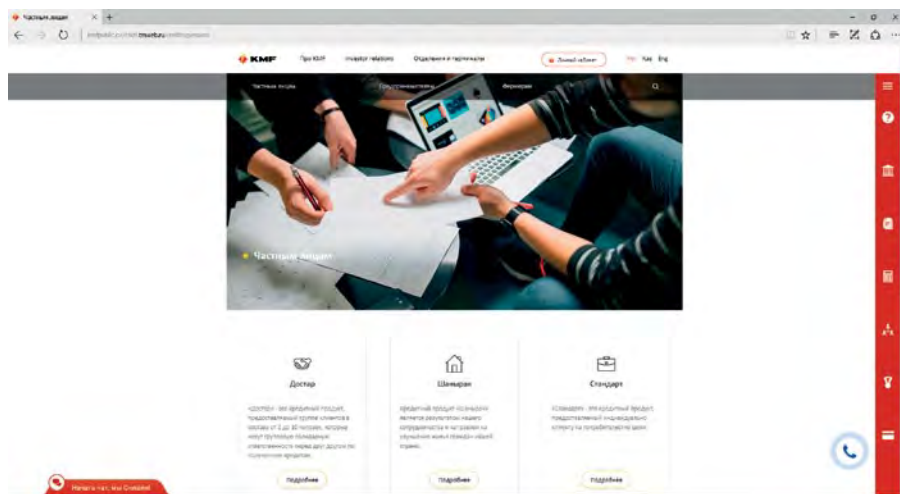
Частным лицам

KMF Про KMF Investor relations Отделения и терминалы Личный кабинет Рус Каз Eng

Частным лицам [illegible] Фермерам

Частным лицам

Достар

«Достар» - это кредитный продукт, предоставляемый группе клиентов в составе от 3 до 10 человек, которые несут круговую солидарную ответственность перед друг другом по полученным кредитам.

Подробнее

Шаңырақ

Кредитный продукт «Шаңырақ» является результатом нашего сотрудничества и направлен на улучшение жилья граждан нашей страны.

Подробнее

Стандарт

«Стандарт» - это кредитный продукт, предоставляемый индивидуально клиенту на потребительские цели.

Подробнее

Начать чат, мы Онлайн!